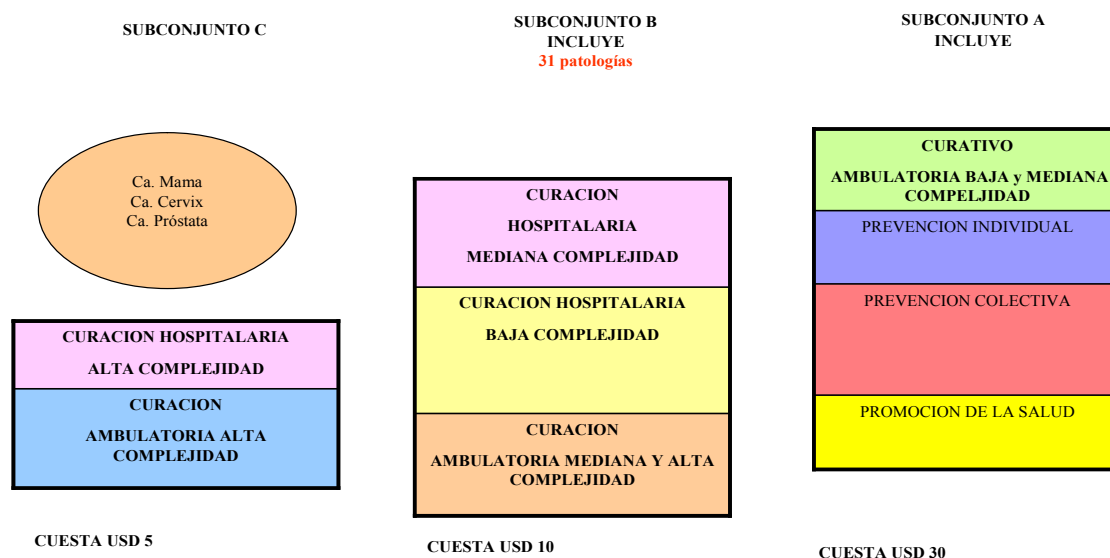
SUBCONJUNTO C

SUBCONJUNTO B
INCLUYE
31 patologías

SUBCONJUNTO A
INCLUYE

Ca. Mama
Ca. Cervix
Ca. Próstata

CURACION HOSPITALARIA
ALTA COMPLEJIDAD

CURACION
AMBULATORIA ALTA COMPLEJIDAD

CUESTA USD 5

CURACION
HOSPITALARIA
MEDIANA COMPLEJIDAD

CURACION HOSPITALARIA
BAJA COMPLEJIDAD

CURACION
AMBULATORIA MEDIANA Y ALTA COMPLEJIDAD

CUESTA USD 10

CURATIVO
AMBULATORIA BAJA y MEDIANA COMPELJIDAD

PREVENCION INDIVIDUAL

PREVENCION COLECTIVA

PROMOCION DE LA SALUD

CUESTA USD 30